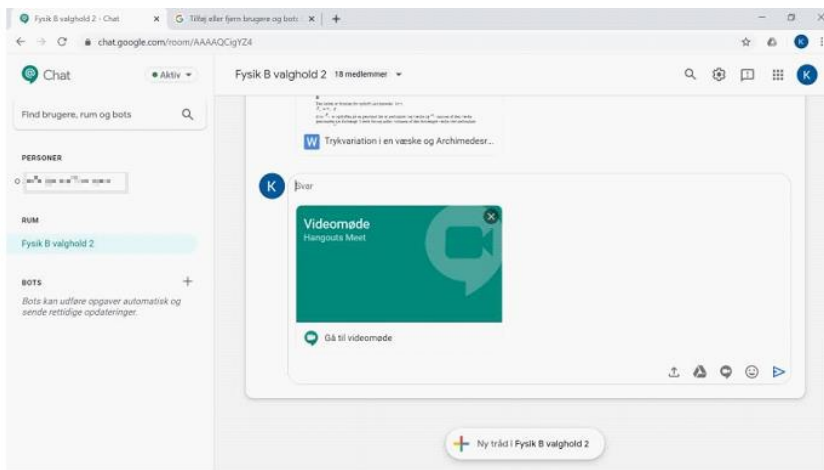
Fysik B valghold 2 - Chat
Tilføj eller fjern brugere og bots
chat.google.com/room/AAAAQCigYZ4

Chat
Aktiv
Fysik B valghold 2 18 medlemmer

Find brugere, rum og bots

PERSONER
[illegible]

RUM
Fysik B valghold 2

BOTS
Bots kan udføre opgaver automatisk og sende rettidige opdateringer.

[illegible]

W Trykvariation i en væske og Archimedesr...

K Svar

Videomøde
Hangouts Meet

Gå til videomøde

Ny tråd i Fysik B valghold 2